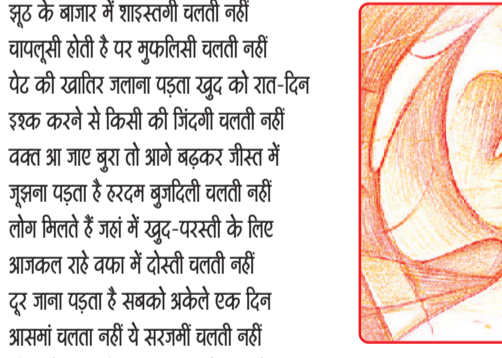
झूठ के बाजार में शाइस्तगी चलती नहीं
चापलूसी होती है पर मुफलिसी चलती नहीं
पेट की खातिर जलाना पड़ता खुद को रात-दिन
इश्क करने से किसी की जिंदगी चलती नहीं
वक्त आ जाए बुरा तो आगे बढ़कर जीस्त में
जूझना पड़ता है हरदम बुजदिली चलती नहीं
लोग मिलते हैं जहां में खुद-परस्ती के लिए
आजकल राहे वफा में दोस्ती चलती नहीं
दूर जाना पड़ता है सबको अकेले एक दिन
आसमां चलता नहीं ये सरजमीं चलती नहीं